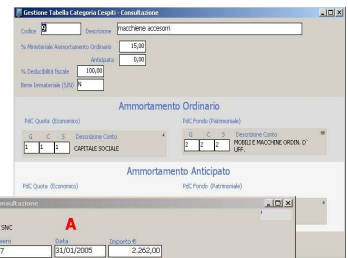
Gestione Tabella Categoria Cespiti - Consultazione

Codice 2 Descrizione macchiene accesori

% Ministeriale Ammortamento Ordinario 15,00

Anticipato 0,00

% Deducibilità fiscale 100,00

Bene Immateriale (S/N) N

Ammortamento Ordinario

PdC Quota (Economico)

| G | C | S | Descrizione Conto |
|---|---|---|---|
| 1 | 1 | 1 | CAPITALE SOCIALE |

PdC Fondo (Patrimoniale)

| G | C | S | Descrizione Conto |
|---|---|---|---|
| 2 | 2 | 2 | MOBILI E MACCHINE ORDIN. D' UFF. |

Ammortamento Anticipato

PdC Quota (Economico)

PdC Fondo (Patrimoniale)

onsultazione

A

SNC

iero 7

Data 31/01/2005

Importo € 2.262,00